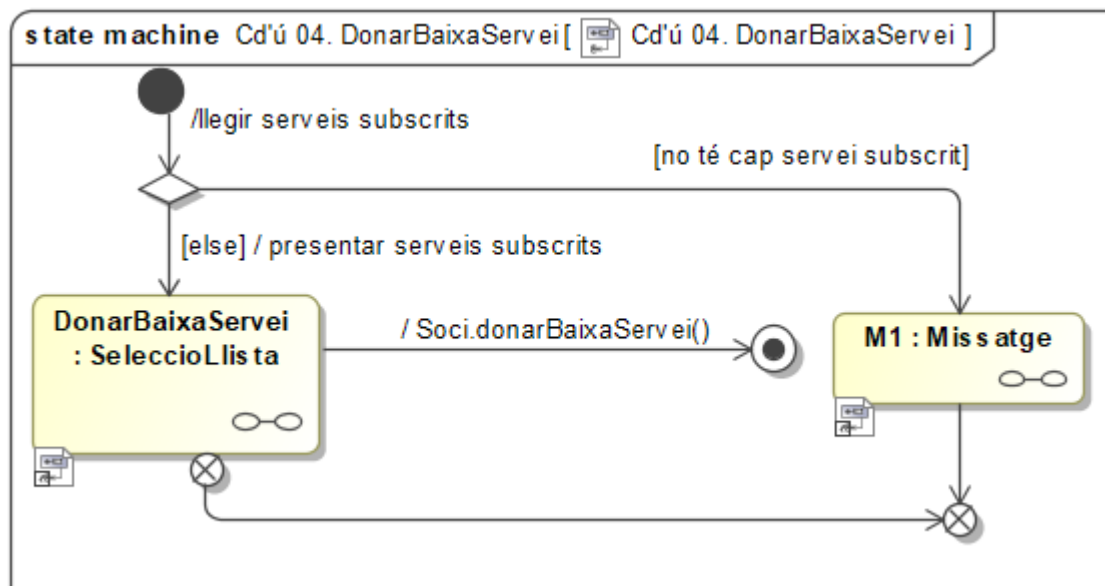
state machine Cd'ú 04. DonarBaixaServei [ Cd'ú 04. DonarBaixaServei ]

/llegir serveis subscrits

[no té cap servei subscrit]

[else] / presentar serveis subscrits

DonarBaixaServei : SeleccioLlista

/ Soci.donarBaixaServei()

M1 : Missatge